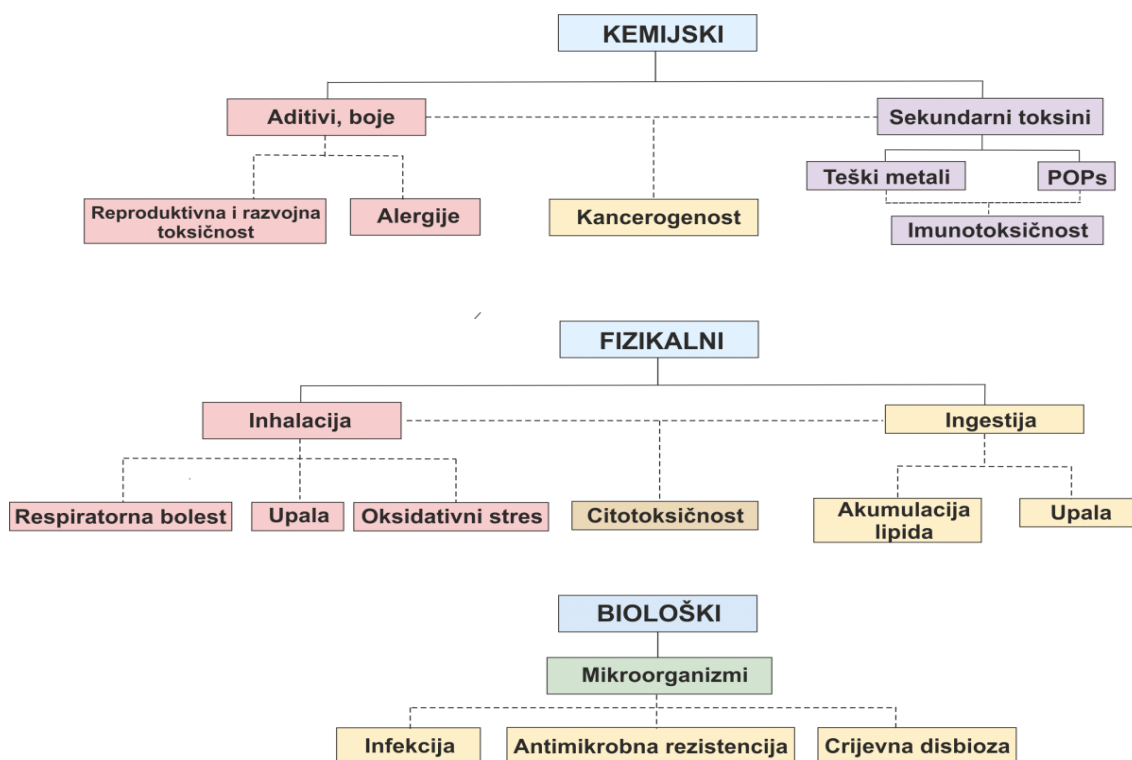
KEMIJSKI

Aditivi, boje

Sekundarni toksini

Teški metali

POPs

Reproduktivna i razvojna toksičnost

Alergije

Kancerogenost

Imunotoksičnost

FIZIKALNI

Inhalacija

Ingestija

Respiratorna bolest

Upala

Oksidativni stres

Citotoksičnost

Akumulacija lipida

Upala

BIOLOŠKI

Mikroorganizmi

Infekcija

Antimikrobna rezistencija

Crijevna disbioza